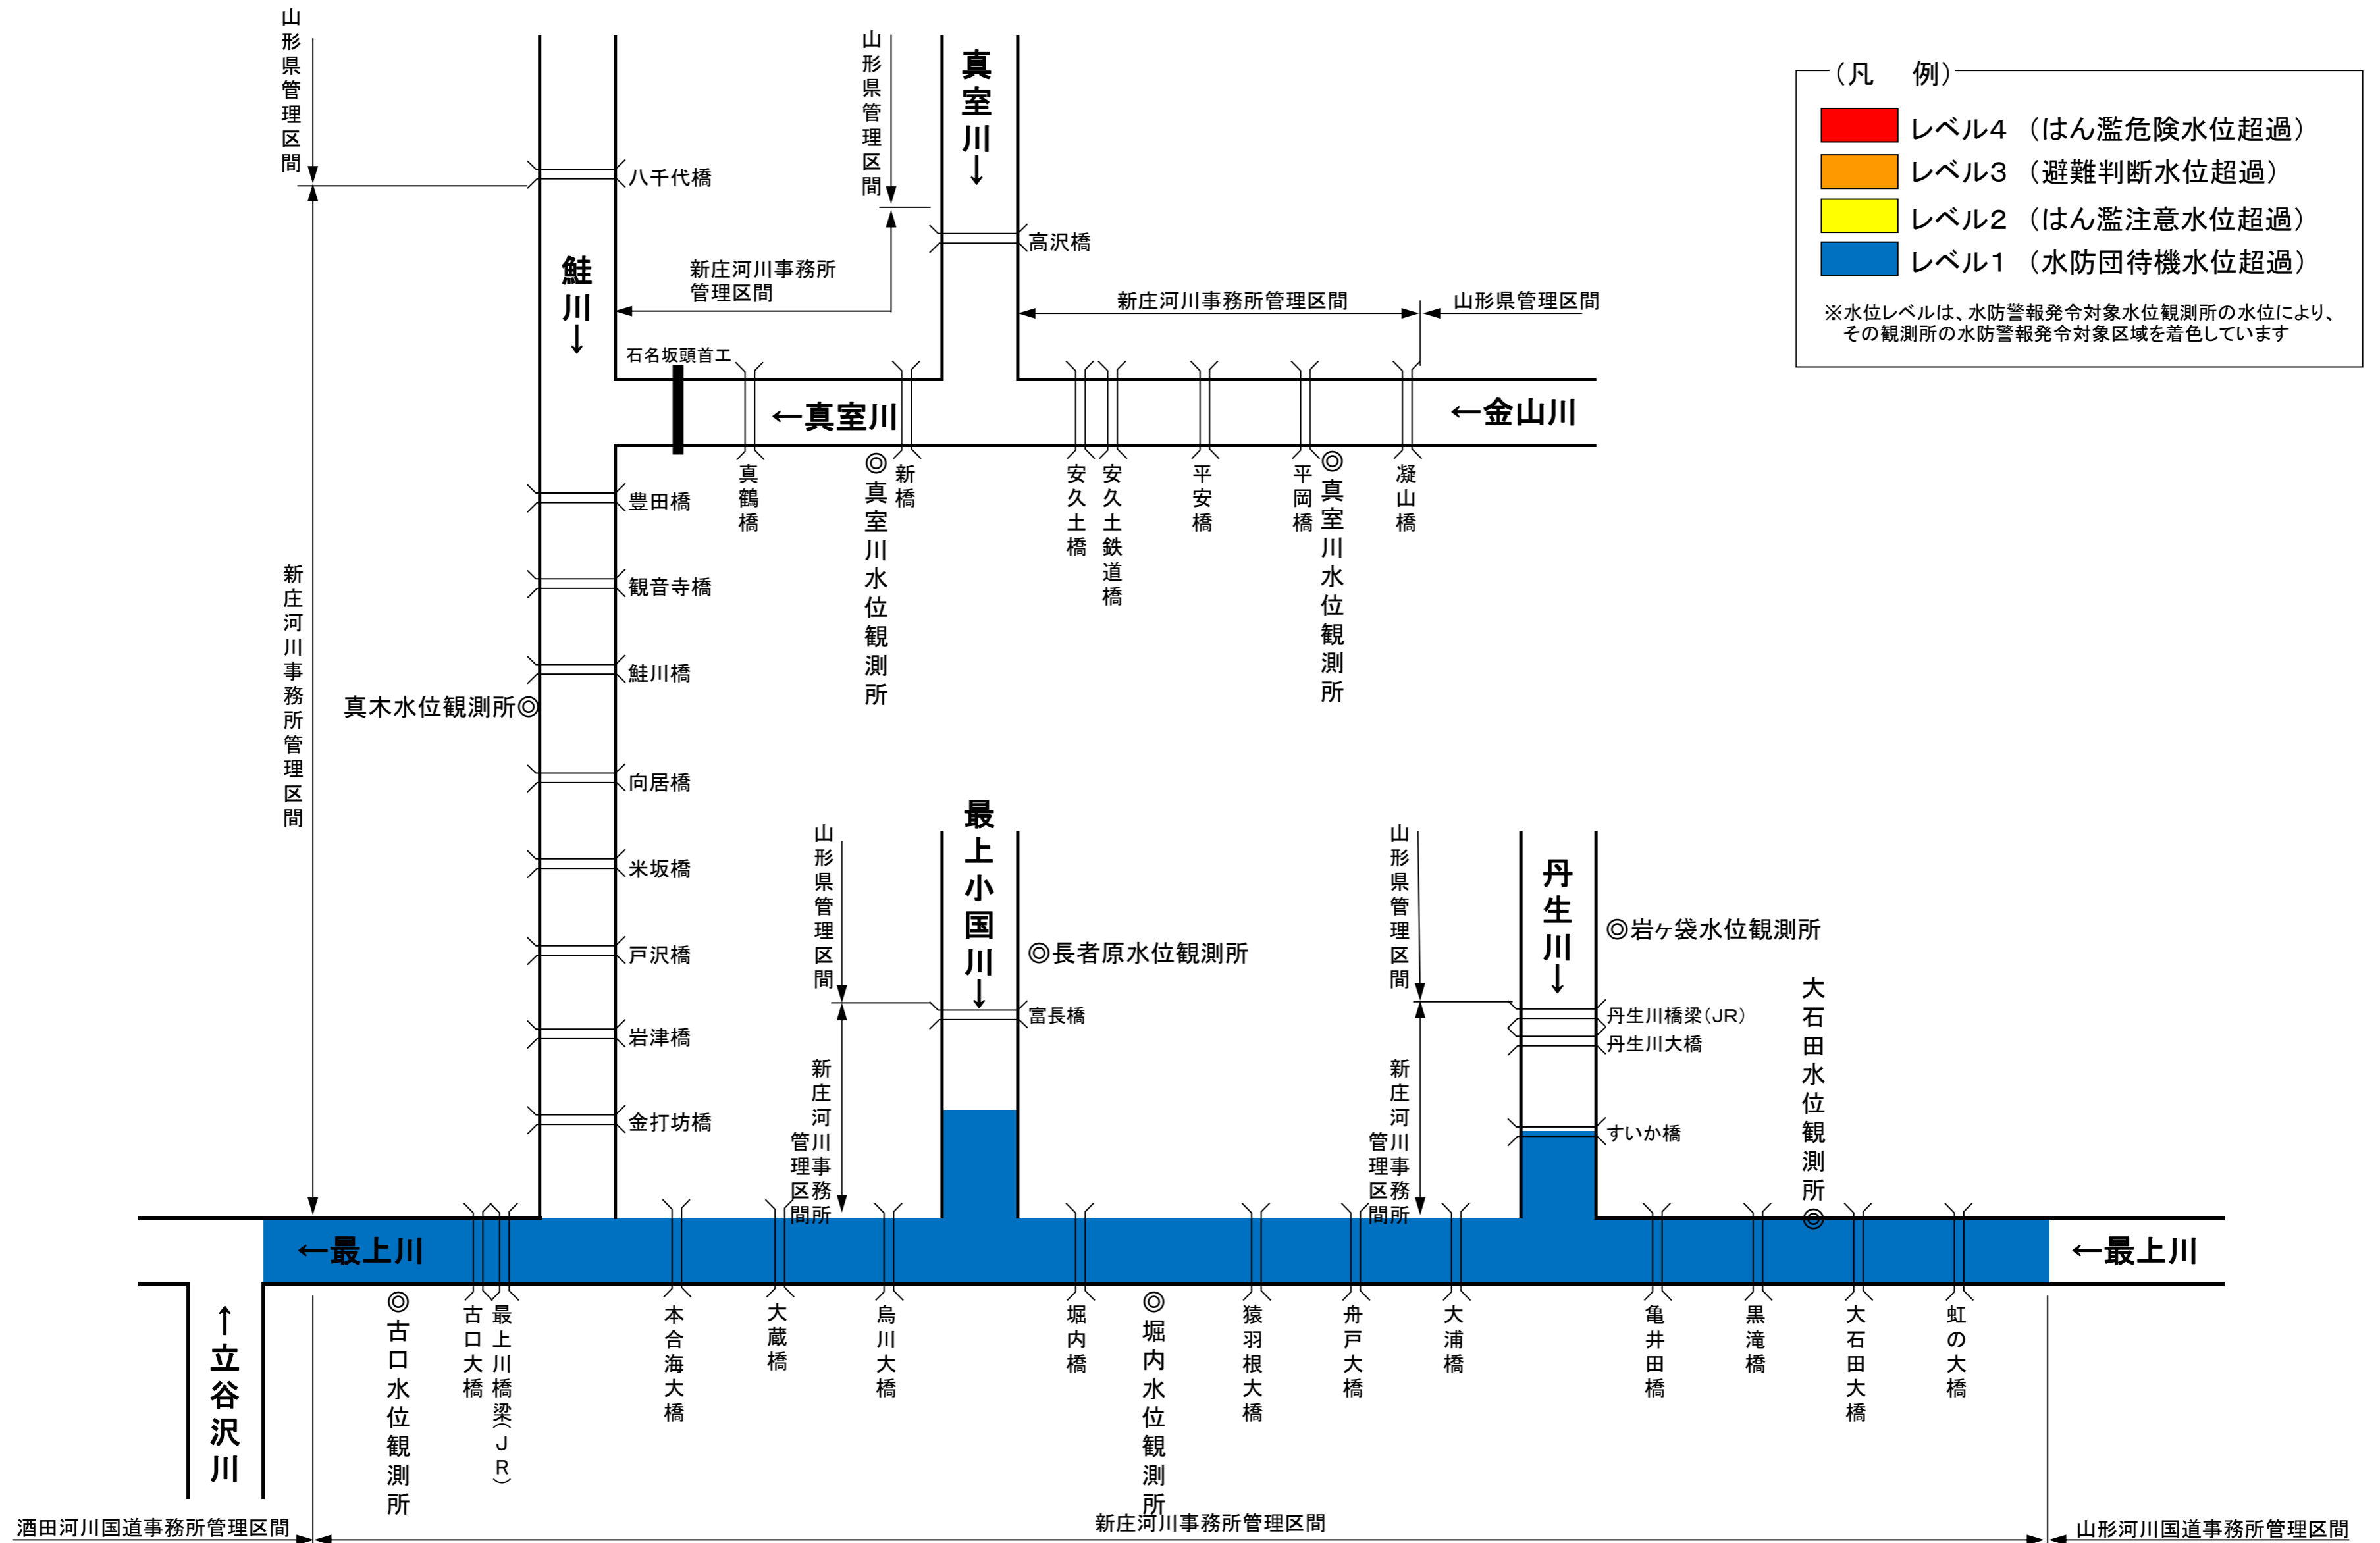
（凡　例）
レベル4 （はん濫危険水位超過）
レベル3 （避難判断水位超過）
レベル2 （はん濫注意水位超過）
レベル1 （水防団待機水位超過）
※水位レベルは、水防警報発令対象水位観測所の水位により、その観測所の水防警報発令対象区域を着色しています

山形県管理区間
八千代橋
山形県管理区間
真室川↓
高沢橋
鮭川↓
新庄河川事務所管理区間
新庄河川事務所管理区間
山形県管理区間
石名坂頭首工
←真室川
←金山川
豊田橋
真鶴橋
◎真室川水位観測所
新橋
安久土橋
安久土鉄道橋
平安橋
平岡橋
◎真室川水位観測所
凝山橋
観音寺橋
新庄河川事務所管理区間
鮭川橋
真木水位観測所◎
向居橋
米坂橋
戸沢橋
岩津橋
金打坊橋
山形県管理区間
最上小国川↓
◎長者原水位観測所
富長橋
新庄河川事務所管理区間
山形県管理区間
丹生川↓
◎岩ヶ袋水位観測所
丹生川橋梁（JR）
丹生川大橋
すいか橋
新庄河川事務所管理区間
大石田水位観測所◎
←最上川
←最上川
↑立谷沢川
◎古口水位観測所
古口大橋
最上川橋梁（JR）
本合海大橋
大蔵橋
烏川大橋
堀内橋
◎堀内水位観測所
猿羽根大橋
舟戸大橋
大浦橋
亀井田橋
黒滝橋
大石田大橋
虹の大橋
酒田河川国道事務所管理区間
新庄河川事務所管理区間
山形河川国道事務所管理区間